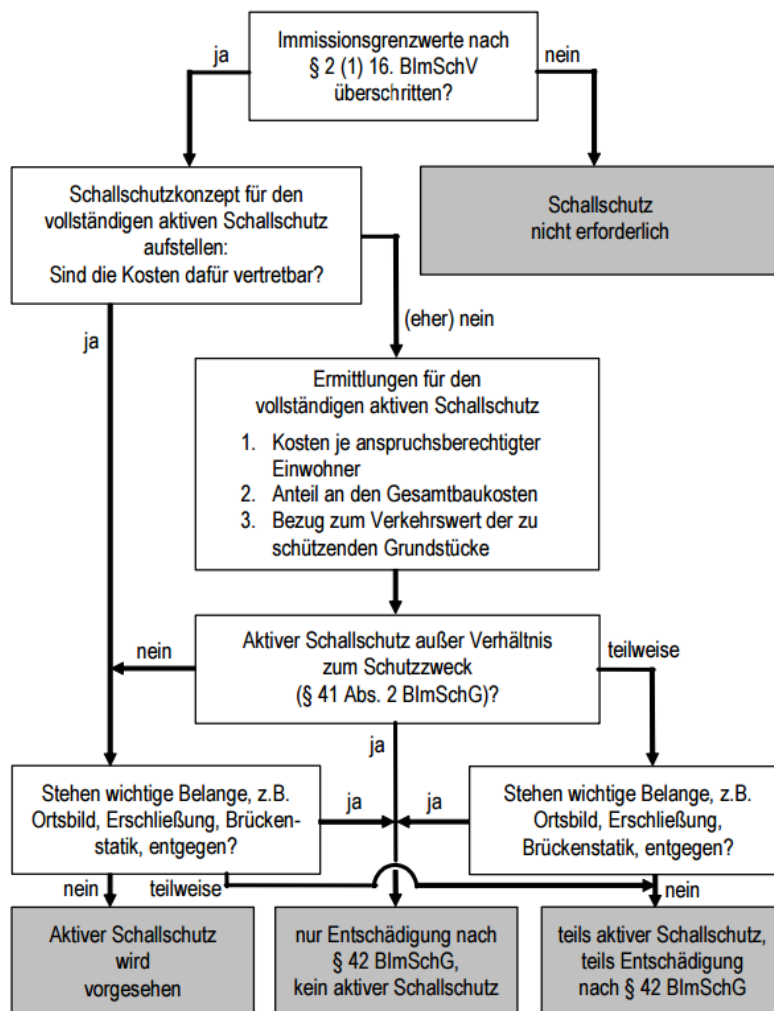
Immissionsgrenzwerte nach § 2 (1) 16. BImSchV überschritten?

ja

nein

Schallschutzkonzept für den vollständigen aktiven Schallschutz aufstellen: Sind die Kosten dafür vertretbar?

Schallschutz nicht erforderlich

ja

(eher) nein

Ermittlungen für den vollständigen aktiven Schallschutz

1. Kosten je anspruchsberechtigter Einwohner
2. Anteil an den Gesamtbaukosten
3. Bezug zum Verkehrswert der zu schützenden Grundstücke

nein

Aktiver Schallschutz außer Verhältnis zum Schutzzweck (§ 41 Abs. 2 BImSchG)?

teilweise

ja

Stehen wichtige Belange, z.B. Ortsbild, Erschließung, Brückenstatik, entgegen?

ja

ja

Stehen wichtige Belange, z.B. Ortsbild, Erschließung, Brückenstatik, entgegen?

nein

teilweise

nein

Aktiver Schallschutz wird vorgesehen

nur Entschädigung nach § 42 BImSchG, kein aktiver Schallschutz

teils aktiver Schallschutz, teils Entschädigung nach § 42 BImSchG